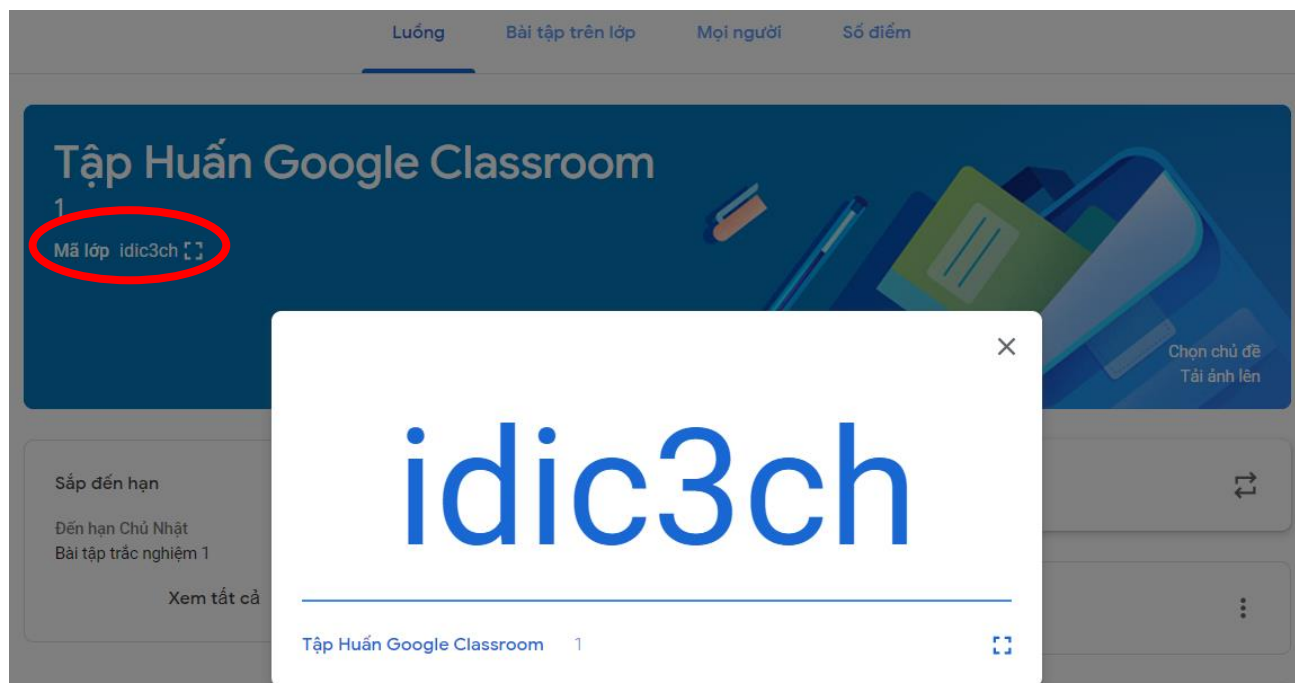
Luồng Bài tập trên lớp Mọi người Số điểm

Tập Huấn Google Classroom
1
Mã lớp idic3ch

Chọn chủ đề
Tải ảnh lên

Sắp đến hạn
Đến hạn Chủ Nhật
Bài tập trắc nghiệm 1

Xem tất cả

idic3ch

Tập Huấn Google Classroom 1